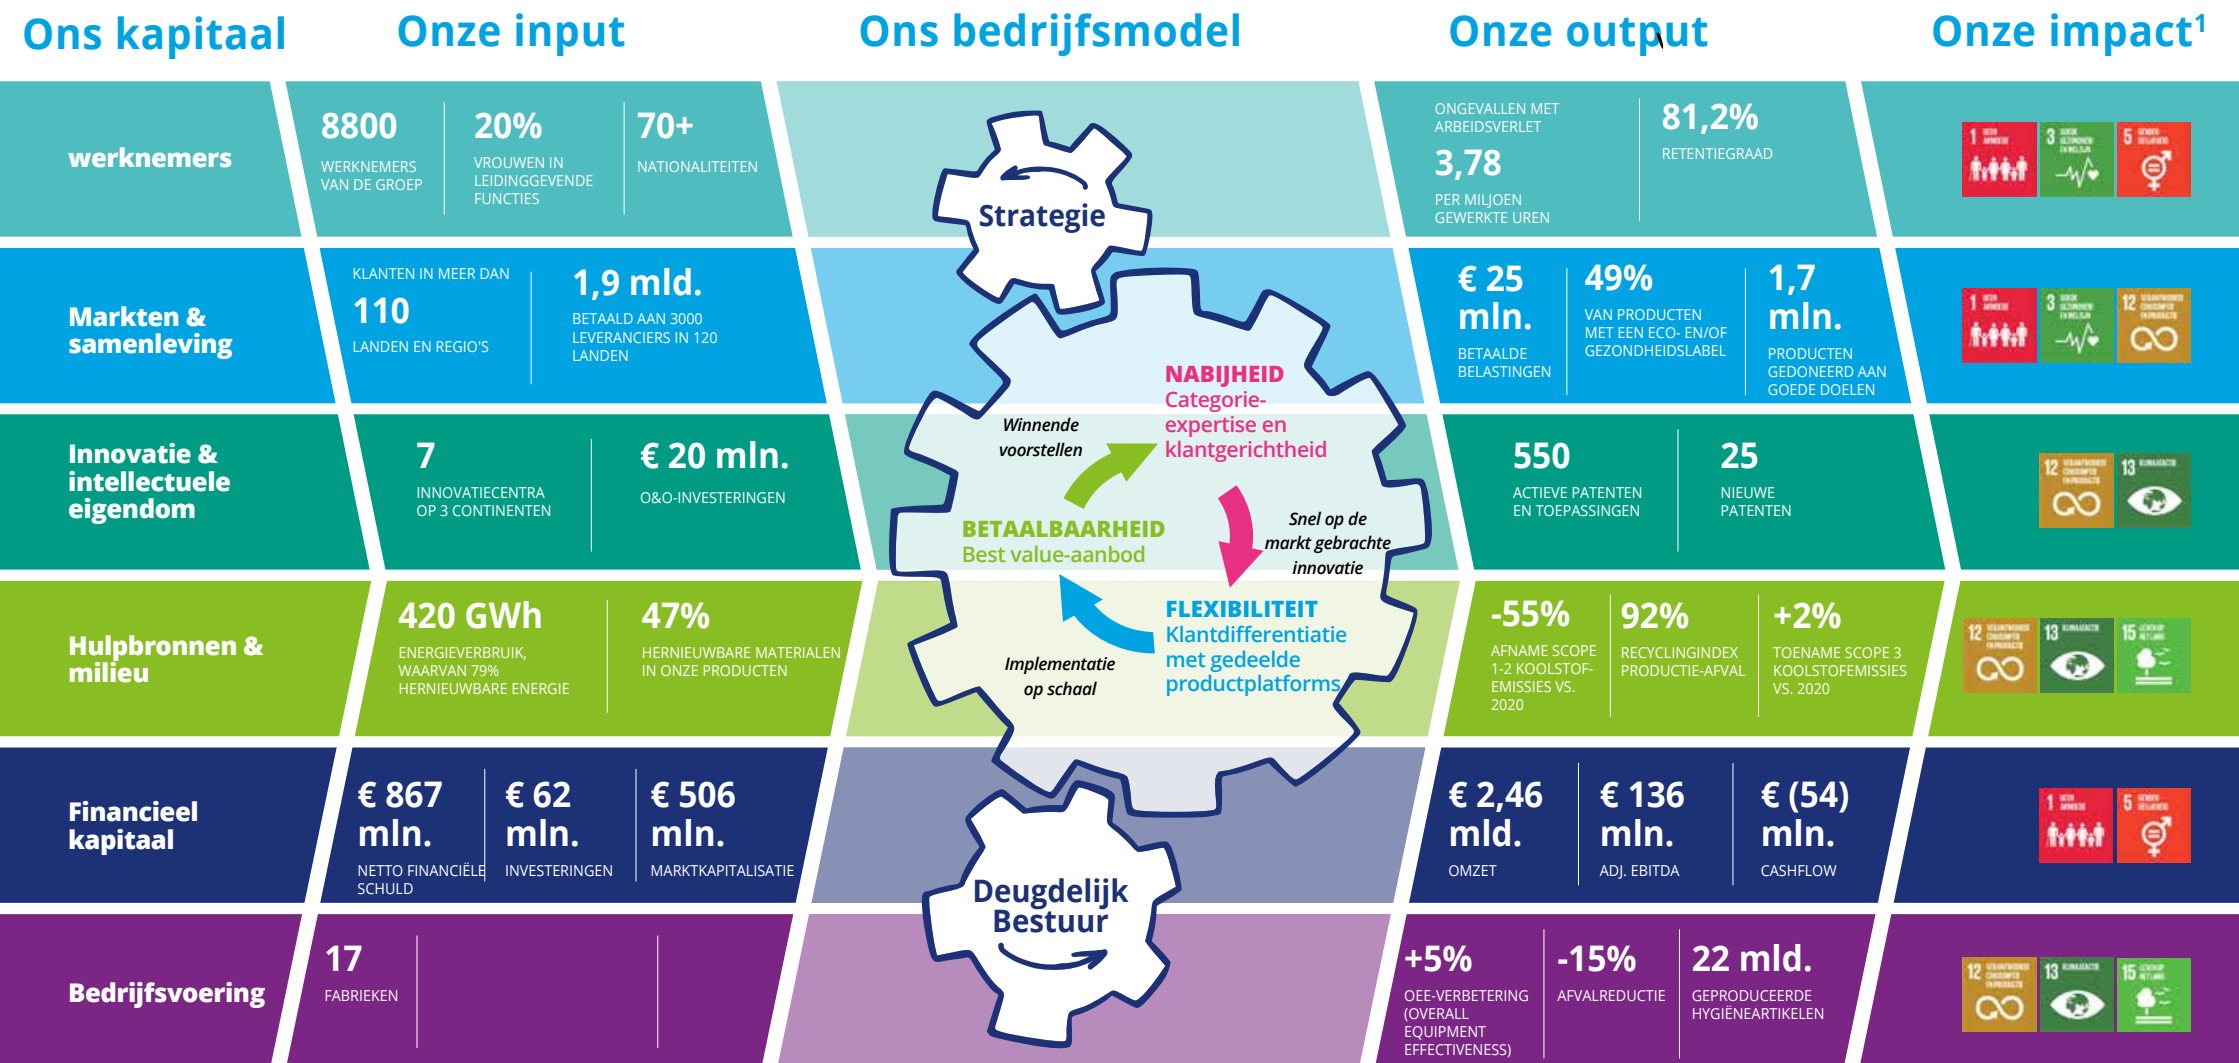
Ons kapitaal

Onze input

Ons bedrijfsmodel

Onze output

Onze impact$^1$

werknemers

8800
WERKNEMERS VAN DE GROEP

20%
VROUWEN IN LEIDINGGEVENDE FUNCTIES

70+
NATIONALITEITEN

ONGEVALLEN MET ARBEIDSVERLET
3,78
PER MILJOEN GEWERKTE UREN

81,2%
RETENTIEGRAAD

Markten & samenleving

KLANTEN IN MEER DAN
110
LANDEN EN REGIO'S

1,9 mld.
BETAALD AAN 3000 LEVERANCIERS IN 120 LANDEN

€ 25 mln.
BETAALDE BELASTINGEN

49%
VAN PRODUCTEN MET EEN ECO- EN/OF GEZONDHEIDSLABEL

1,7 mln.
PRODUCTEN GEDONEERD AAN GOEDE DOELEN

Innovatie & intellectuele eigendom

7
INNOVATIECENTRA OP 3 CONTINENTEN

€ 20 mln.
O&O-INVESTERINGEN

550
ACTIEVE PATENTEN EN TOEPASSINGEN

25
NIEUWE PATENTEN

Hulpbronnen & milieu

420 GWh
ENERGIEVERBRUIK, WAARVAN 79% HERNIEUWBARE ENERGIE

47%
HERNIEUWBARE MATERIALEN IN ONZE PRODUCTEN

-55%
AFNAME SCOPE 1-2 KOOLSTOF-EMISSIES VS. 2020

92%
RECYCLINGINDEX PRODUCTIE-AFVAL

+2%
TOENAME SCOPE 3 KOOLSTOFEMISSIES VS. 2020

Financieel kapitaal

€ 867 mln.
NETTO FINANCIËLE SCHULD

€ 62 mln.
INVESTERINGEN

€ 506 mln.
MARKTKAPITALISATIE

€ 2,46 mld.
OMZET

€ 136 mln.
ADJ. EBITDA

€ (54) mln.
CASHFLOW

Bedrijfsvoering

17
FABRIEKEN

+5%
OEE-VERBETERING (OVERALL EQUIPMENT EFFECTIVENESS)

-15%
AFVALREDUCTIE

22 mld.
GEPRODUCEERDE HYGIËNEARTIKELEN

Strategie

Winnende voorstellen

NABIJHEID
Categorie-expertise en klantgerichtheid

BETAALBAARHEID
Best value-aanbod

Snel op de markt gebrachte innovatie

FLEXIBILITEIT
Klantdifferentiatie met gedeelde productplatforms

Implementatie op schaal

Deugdelijk Bestuur